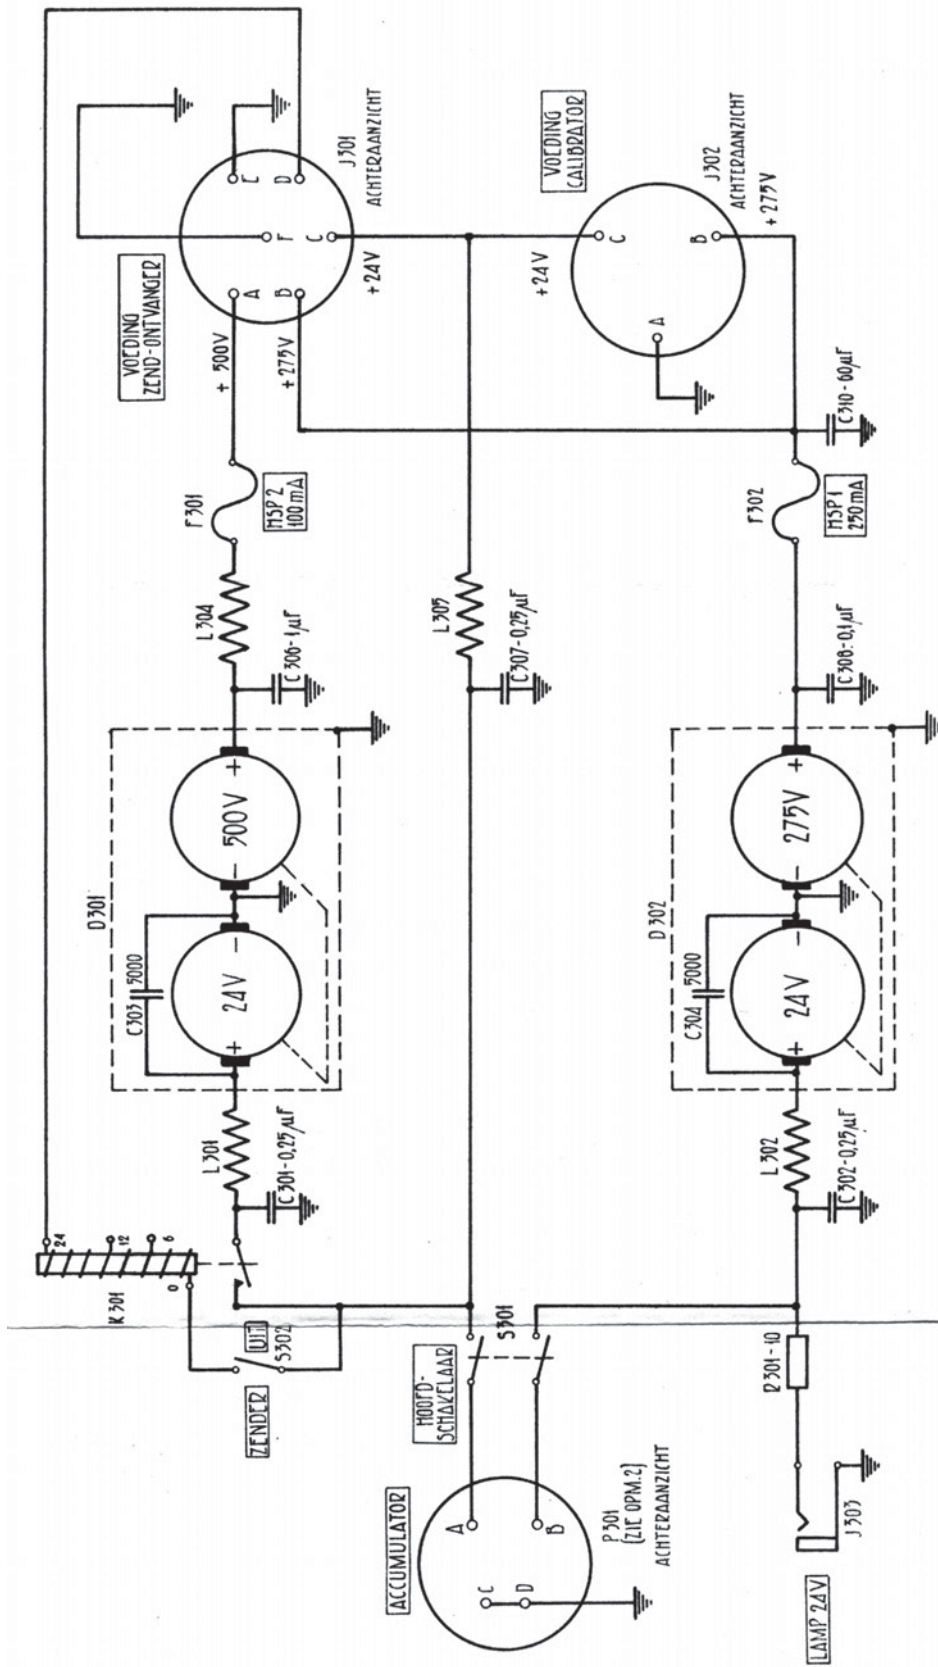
VOEDING ZEND-ONTVANGER

J 301 ACHTERAANZICHT

E D F C A B

+24V
+500V
+275V

VOEDING CALIBRATOR

J 302 ACHTERAANZICHT

C B A

+24V
+275V

C 310 - 60 µF

F 301
MSP 2 100 mA

F 302
MSP 1 250 mA

L 304
C 306 - 1 µF

L 305
C 307 - 0,25 µF

L 303
C 308 - 0,1 µF

500V
+ -

275V
+ -

D 301

D 302

C 303 5000
24V
+ -

C 304 5000
24V
+ -

L 301
C 301 - 0,25 µF

L 302
C 302 - 0,25 µF

K 301
24 12 6 0

UIT
S 302

ZENDER

S 301

HOOFD-SCHAKELAAR

ACCUMULATOR

A B C D

P 301 (ZIE OPM. 2) ACHTERAANZICHT

R 301 - 10

J 303

LAMP 24V